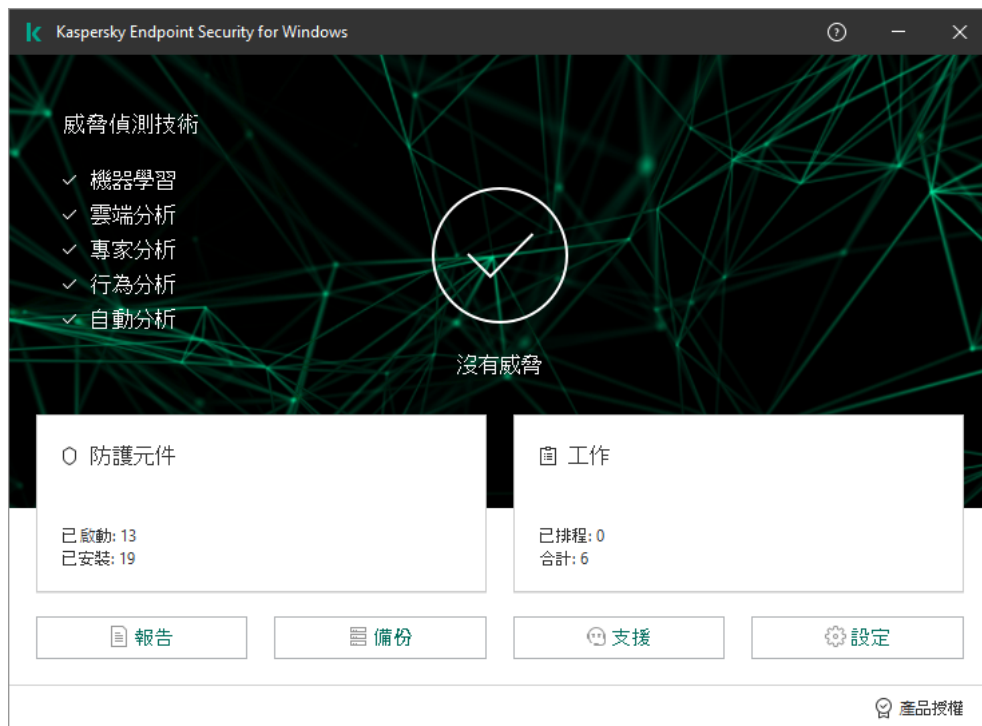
Kaspersky Endpoint Security for Windows

威脅偵測技術

✓ 機器學習
✓ 雲端分析
✓ 專家分析
✓ 行為分析
✓ 自動分析

沒有威脅

防護元件

已啟動: 13
已安裝: 19

工作

已排程: 0
合計: 6

報告

備份

支援

設定

產品授權